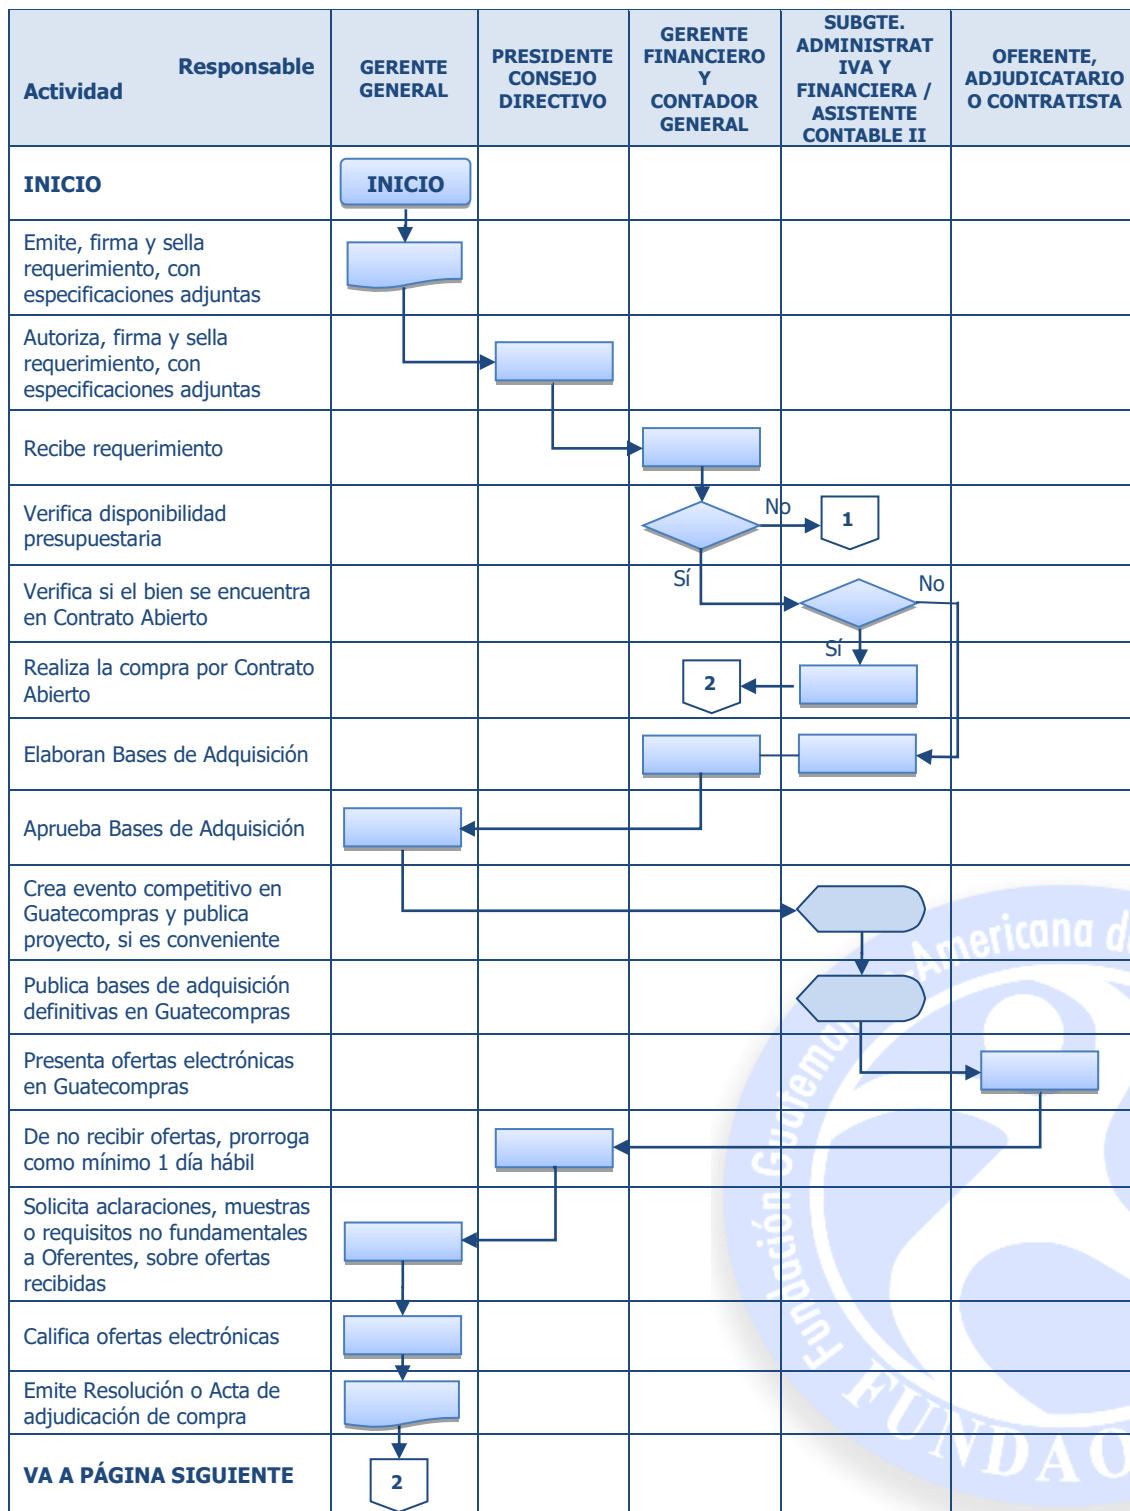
| Responsable Actividad | GERENTE GENERAL | PRESIDENTE CONSEJO DIRECTIVO | GERENTE FINANCIERO Y CONTADOR GENERAL | SUBGTE. ADMINISTRATIVA Y FINANCIERA / ASISTENTE CONTABLE II | OFERENTE, ADJUDICATARIO O CONTRATISTA |
|---|---|---|---|---|---|
| INICIO | INICIO | | | | |
| Emite, firma y sella requerimiento, con especificaciones adjuntas | | | | | |
| Autoriza, firma y sella requerimiento, con especificaciones adjuntas | | | | | |
| Recibe requerimiento | | | | | |
| Verifica disponibilidad presupuestaria | | | No 1 | | |
| Verifica si el bien se encuentra en Contrato Abierto | | | Sí | No | |
| Realiza la compra por Contrato Abierto | | | 2 | Sí | |
| Elaboran Bases de Adquisición | | | | | |
| Aprueba Bases de Adquisición | | | | | |
| Crea evento competitivo en Guatecompras y publica proyecto, si es conveniente | | | | | |
| Publica bases de adquisición definitivas en Guatecompras | | | | | |
| Presenta ofertas electrónicas en Guatecompras | | | | | |
| De no recibir ofertas, prorroga como mínimo 1 día hábil | | | | | |
| Solicita aclaraciones, muestras o requisitos no fundamentales a Oferentes, sobre ofertas recibidas | | | | | |
| Califica ofertas electrónicas | | | | | |
| Emite Resolución o Acta de adjudicación de compra | | | | | |
| VA A PÁGINA SIGUIENTE | 2 | | | | |

Fundación Guatemalteca Americana de FUNDAO